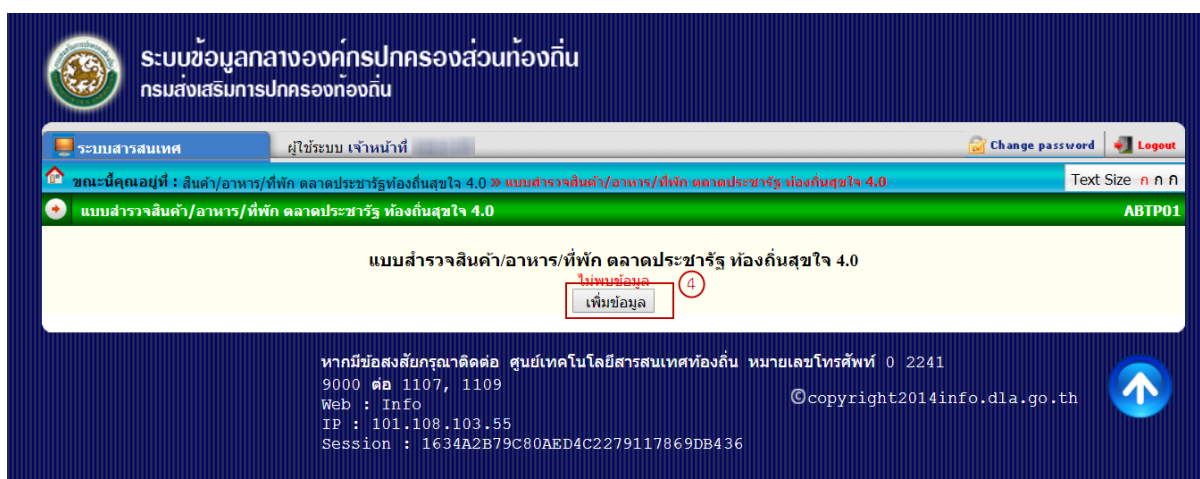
ระบบข้อมูลกลางองค์กรปกครองส่วนท้องถิ่น
กรมส่งเสริมการปกครองท้องถิ่น

ระบบสารสนเทศ
ผู้ใช้ระบบ เจ้าหน้าที่ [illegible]
Change password
Logout

ขณะนี้คุณอยู่ที่ : สินค้า/อาหาร/ที่พัก ตลาดประชารัฐท้องถิ่นสุขใจ 4.0 » แบบสำรวจสินค้า/อาหาร/ที่พัก ตลาดประชารัฐ ท้องถิ่นสุขใจ 4.0
Text Size ก ก ก

แบบสำรวจสินค้า/อาหาร/ที่พัก ตลาดประชารัฐ ท้องถิ่นสุขใจ 4.0
ABTP01

แบบสำรวจสินค้า/อาหาร/ที่พัก ตลาดประชารัฐ ท้องถิ่นสุขใจ 4.0
ไม่พบข้อมูล
4
เพิ่มข้อมูล

หากมีข้อสงสัยกรุณาติดต่อ ศูนย์เทคโนโลยีสารสนเทศท้องถิ่น หมายเลขโทรศัพท์ 0 2241 9000 ต่อ 1107, 1109
Web : Info
IP : 101.108.103.55
Session : 1634A2B79C80AED4C2279117869DB436
©copyright2014info.dla.go.th